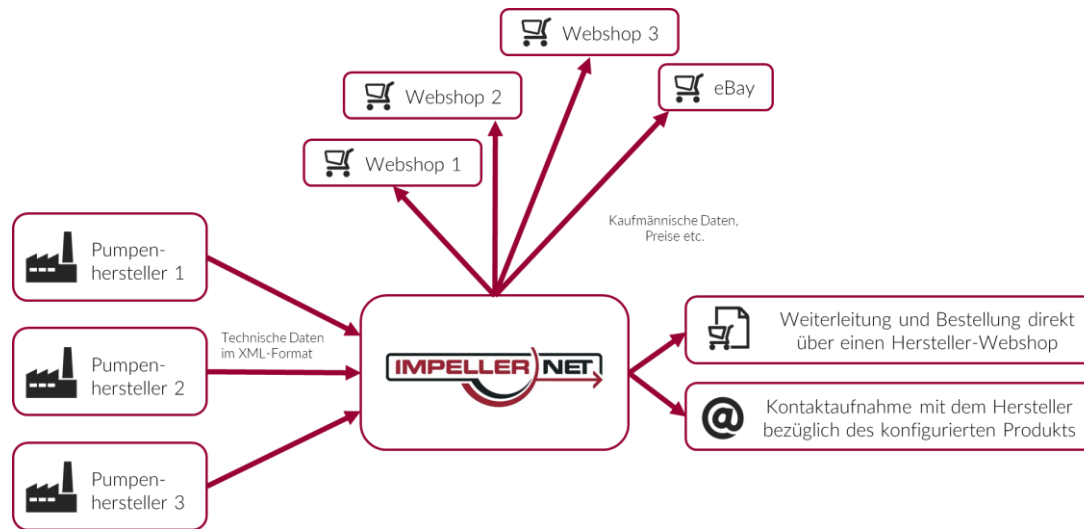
Webshop 3

Webshop 2

eBay

Webshop 1

Kaufmännische Daten, Preise etc.

Pumpenhersteller 1

Technische Daten im XML-Format

Pumpenhersteller 2

Pumpenhersteller 3

IMPELLER NET

Weiterleitung und Bestellung direkt über einen Hersteller-Webshop

Kontaktaufnahme mit dem Hersteller bezüglich des konfigurierten Produkts